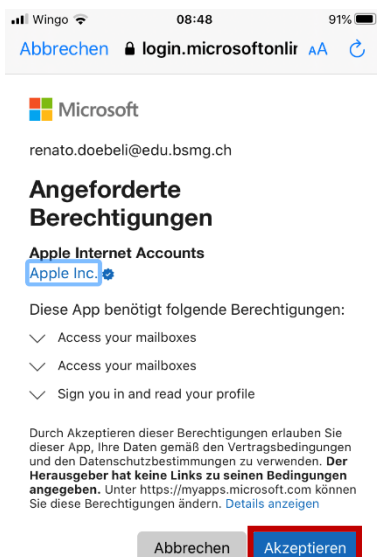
Wingo 08:48 91%
Abbrechen login.microsoftonlir AA

Microsoft

renato.doebeli@edu.bsmg.ch

Angeforderte Berechtigungen

Apple Internet Accounts
Apple Inc.

Diese App benötigt folgende Berechtigungen:

Access your mailboxes

Access your mailboxes

Sign you in and read your profile

Durch Akzeptieren dieser Berechtigungen erlauben Sie dieser App, Ihre Daten gemäß den Vertragsbedingungen und den Datenschutzbestimmungen zu verwenden. **Der Herausgeber hat keine Links zu seinen Bedingungen angegeben.** Unter https://myapps.microsoft.com können Sie diese Berechtigungen ändern. Details anzeigen

Abbrechen Akzeptieren